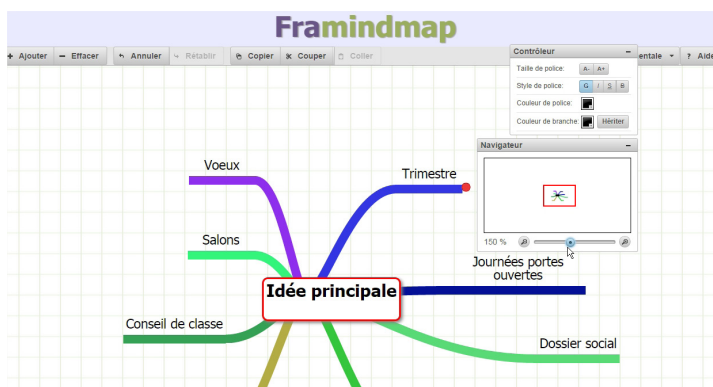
Framindmap

+ Ajouter
− Effacer
Annuler
Rétablir
Copier
Couper
Coller
entale
? Aide

Contrôleur
Taille de police:
A-
A+
Style de police:
G
I
S
B
Couleur de police:
Couleur de branche:
Hériter

Navigateur
150 %

Voeux
Trimestre
Salons
Journées portes ouvertes
Idée principale
Conseil de classe
Dossier social